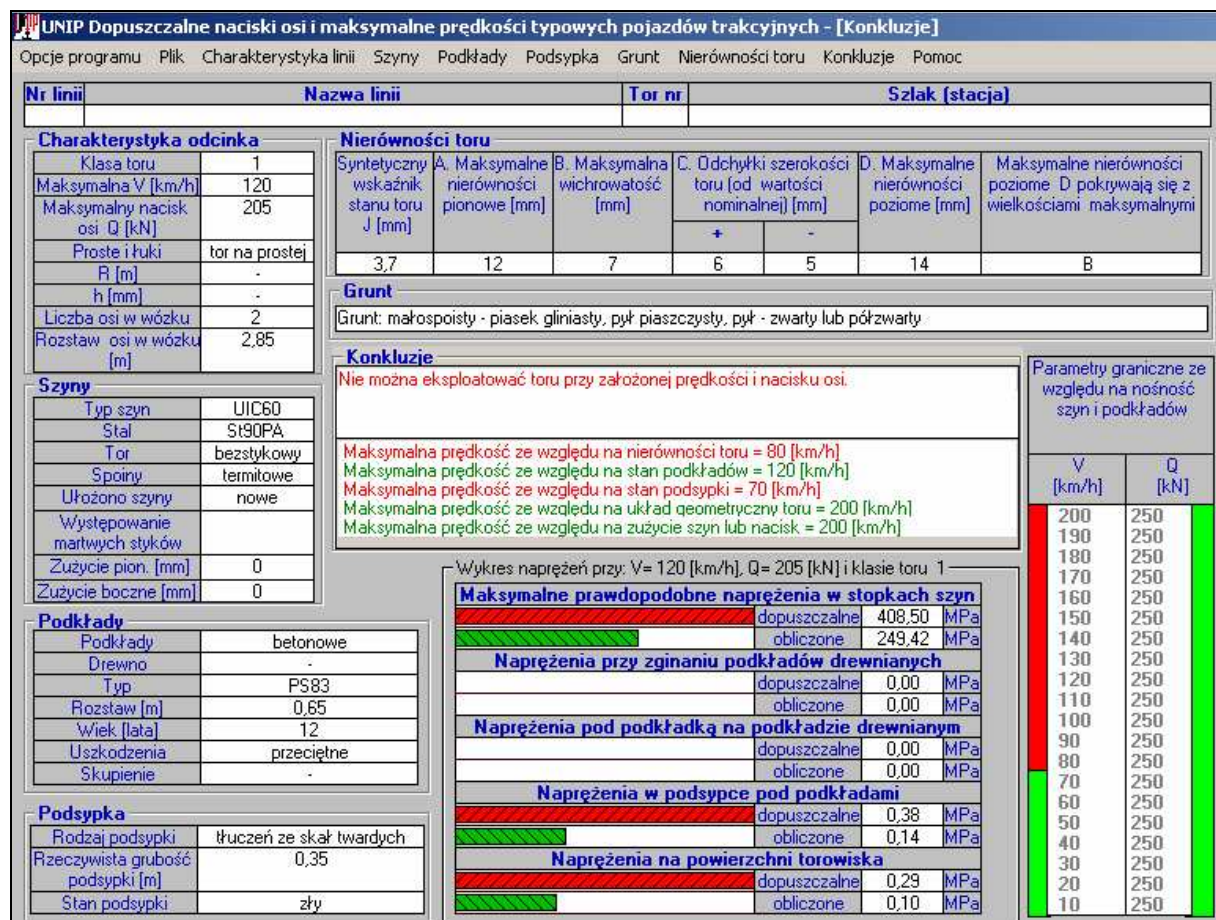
UNIP Dopuszczalne naciski osi i maksymalne prędkości typowych pojazdów trakcyjnych - [Konkluzje]

Opcje programu Plik Charakterystyka linii Szyny Podkłady Podsypka Grunt Nierówności toru Konkluzje Pomoc

| Nr linii | Nazwa linii | Tor nr | Szlak (stacja) |
|---|---|---|---|
| | | | |

Charakterystyka odcinka

| | |
|---|---|
| Klasa toru | 1 |
| Maksymalna V [km/h] | 120 |
| Maksymalny nacisk osi Q [kN] | 205 |
| Proste i łuki | tor na prostej |
| R [m] | - |
| h [mm] | - |
| Liczba osi w wózku | 2 |
| Rozstaw osi w wózku [m] | 2,85 |

Nierówności toru

| Syntetyczny wskaźnik stanu toru J [mm] | A. Maksymalne nierówności pionowe [mm] | B. Maksymalna wichrowatość [mm] | C. Odchyłki szerokości toru (od wartości nominalnej) [mm] + | - | D. Maksymalne nierówności poziome [mm] | Maksymalne nierówności poziome D pokrywają się z wielkościami maksymalnymi |
|---|---|---|---|---|---|---|
| 3,7 | 12 | 7 | 6 | 5 | 14 | B |

Grunt

Grunt: małospoisty - piasek gliniasty, pył piaszczysty, pył - zwarty lub półzwarty

Szyny

| | |
|---|---|
| Typ szyn | UIC60 |
| Stal | St90PA |
| Tor | bezstykowy |
| Spoiny | termitowe |
| Ułożono szyny | nowe |
| Występowanie martwych styków | |
| Zużycie pion. [mm] | 0 |
| Zużycie boczne [mm] | 0 |

Konkluzje

Nie można eksploatować toru przy założonej prędkości i nacisku osi.

Maksymalna prędkość ze względu na nierówności toru = 80 [km/h]
Maksymalna prędkość ze względu na stan podkładów = 120 [km/h]
Maksymalna prędkość ze względu na stan podsypki = 70 [km/h]
Maksymalna prędkość ze względu na układ geometryczny toru = 200 [km/h]
Maksymalna prędkość ze względu na zużycie szyn lub nacisk = 200 [km/h]

Parametry graniczne ze względu na nośność szyn i podkładów

| V [km/h] | Q [kN] |
|---|---|
| 200 | 250 |
| 190 | 250 |
| 180 | 250 |
| 170 | 250 |
| 160 | 250 |
| 150 | 250 |
| 140 | 250 |
| 130 | 250 |
| 120 | 250 |
| 110 | 250 |
| 100 | 250 |
| 90 | 250 |
| 80 | 250 |
| 70 | 250 |
| 60 | 250 |
| 50 | 250 |
| 40 | 250 |
| 30 | 250 |
| 20 | 250 |
| 10 | 250 |

Podkłady

| | |
|---|---|
| Podkłady | betonowe |
| Drewno | - |
| Typ | PS83 |
| Rozstaw [m] | 0,65 |
| Wiek [lata] | 12 |
| Uszkodzenia | przeciętne |
| Skupienie | - |

Wykres naprężeń przy: V= 120 [km/h], Q= 205 [kN] i klasie toru 1

Maksymalne prawdopodobne naprężenia w stopkach szyn
dopuszczalne 408,50 MPa
obliczone 249,42 MPa

Naprężenia przy zginaniu podkładów drewnianych
dopuszczalne 0,00 MPa
obliczone 0,00 MPa

Naprężenia pod podkładką na podkładzie drewnianym
dopuszczalne 0,00 MPa
obliczone 0,00 MPa

Naprężenia w podsypce pod podkładami
dopuszczalne 0,38 MPa
obliczone 0,14 MPa

Naprężenia na powierzchni torowiska
dopuszczalne 0,29 MPa
obliczone 0,10 MPa

Podsypka

| | |
|---|---|
| Rodzaj podsypki | tłuczeń ze skał twardych |
| Rzeczywista grubość podsypki [m] | 0,35 |
| Stan podsypki | zły |